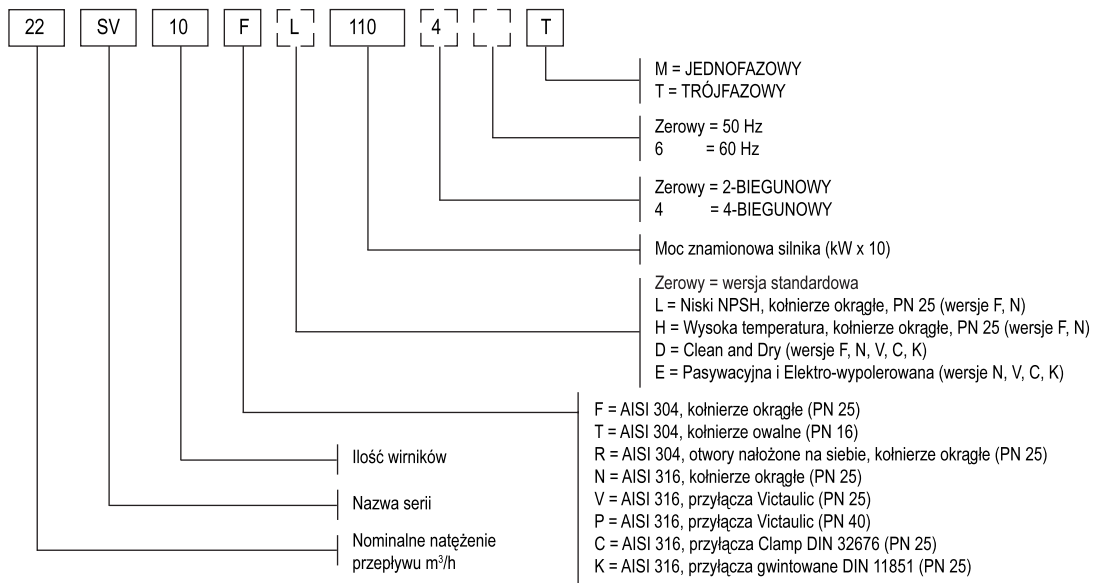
22 SV 10 F L 110 4 T

M = JEDNOFAZOWY
T = TRÓJFAZOWY

Zerowy = 50 Hz
6 = 60 Hz

Zerowy = 2-BIEGUNOWY
4 = 4-BIEGUNOWY

Moc znamionowa silnika (kW x 10)

Zerowy = wersja standardowa
L = Niski NPSH, kołnierze okrągłe, PN 25 (wersje F, N)
H = Wysoka temperatura, kołnierze okrągłe, PN 25 (wersje F, N)
D = Clean and Dry (wersje F, N, V, C, K)
E = Pasywacyjna i Elektro-wypolerowana (wersje N, V, C, K)

F = AISI 304, kołnierze okrągłe (PN 25)
T = AISI 304, kołnierze owalne (PN 16)
R = AISI 304, otwory nałożone na siebie, kołnierze okrągłe (PN 25)
N = AISI 316, kołnierze okrągłe (PN 25)
V = AISI 316, przyłącza Victaulic (PN 25)
P = AISI 316, przyłącza Victaulic (PN 40)
C = AISI 316, przyłącza Clamp DIN 32676 (PN 25)
K = AISI 316, przyłącza gwintowane DIN 11851 (PN 25)

Ilość wirników

Nazwa serii

Nominalne natężenie przepływu m$^3$/h